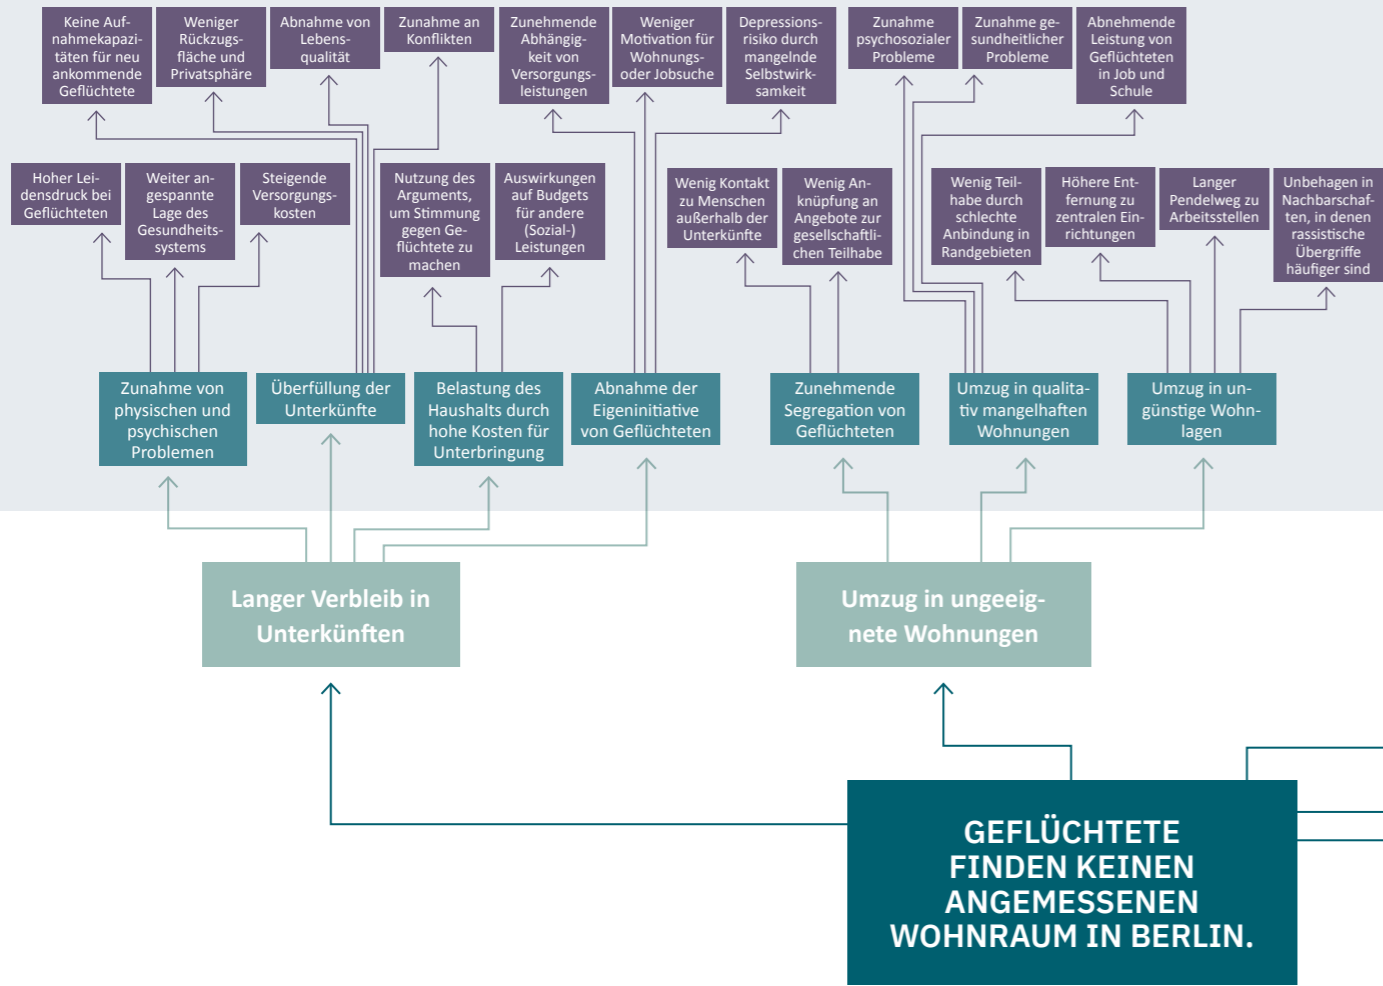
Keine Aufnahmekapazitäten für neu ankommende Geflüchtete

Weniger Rückzugsfläche und Privatsphäre

Abnahme von Lebensqualität

Zunahme an Konflikten

Zunehmende Abhängigkeit von Versorgungsleistungen

Weniger Motivation für Wohnungs- oder Jobsuche

Depressionsrisiko durch mangelnde Selbstwirksamkeit

Zunahme psychosozialer Probleme

Zunahme gesundheitlicher Probleme

Abnehmende Leistung von Geflüchteten in Job und Schule

Hoher Leidensdruck bei Geflüchteten

Weiter angespannte Lage des Gesundheitssystems

Steigende Versorgungskosten

Nutzung des Arguments, um Stimmung gegen Geflüchtete zu machen

Auswirkungen auf Budgets für andere (Sozial-) Leistungen

Wenig Kontakt zu Menschen außerhalb der Unterkünfte

Wenig Anknüpfung an Angebote zur gesellschaftlichen Teilhabe

Wenig Teilhabe durch schlechte Anbindung in Randgebieten

Höhere Entfernung zu zentralen Einrichtungen

Langer Pendelweg zu Arbeitsstellen

Unbehagen in Nachbarschaften, in denen rassistische Übergriffe häufiger sind

Zunahme von physischen und psychischen Problemen

Überfüllung der Unterkünfte

Belastung des Haushalts durch hohe Kosten für Unterbringung

Abnahme der Eigeninitiative von Geflüchteten

Zunehmende Segregation von Geflüchteten

Umzug in qualitativ mangelhaften Wohnungen

Umzug in ungünstige Wohnlagen

Langer Verbleib in Unterkünften

Umzug in ungeeignete Wohnungen

GEFLÜCHTETE FINDEN KEINEN ANGEMESSENEN WOHNRAUM IN BERLIN.